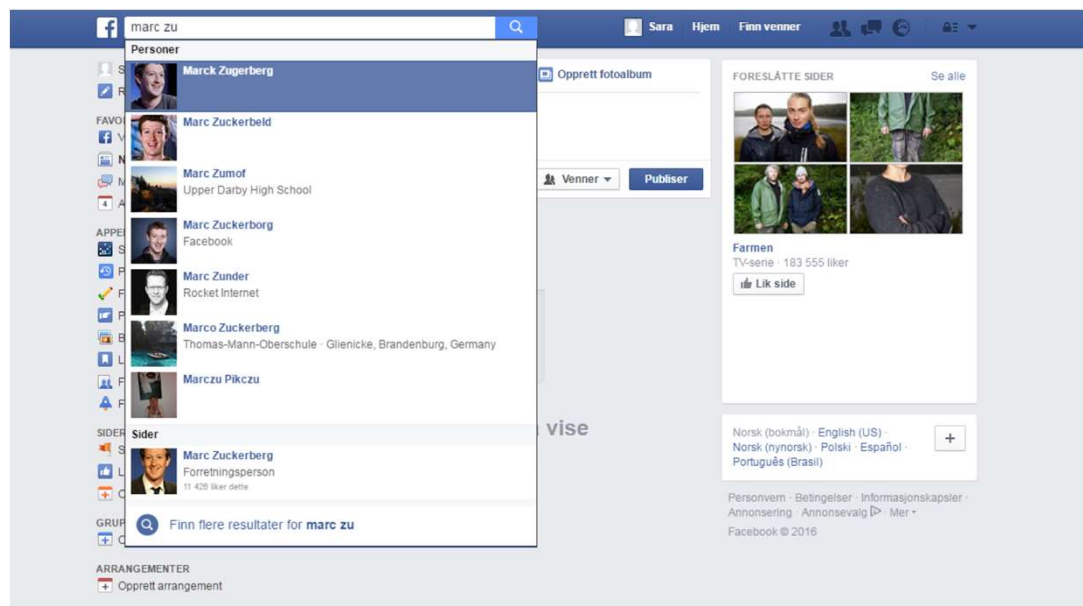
marc zu

Sara Hjem Finn venner

Personer

Marck Zugerberg

Marc Zuckerbeld

Marc Zumof
Upper Darby High School

Marc Zuckerborg
Facebook

Marc Zunder
Rocket Internet

Marco Zuckerberg
Thomas-Mann-Oberschule · Glienicke, Brandenburg, Germany

Marczu Pikczu

Sider

Marc Zuckerberg
Forretningsperson
11 426 liker dette

Finn flere resultater for marc zu

S
R
FAVO
V
N
M
A
APPE
S
P
F
P
B
L
F
F
SIDER
S
L
C
GRUP
C
ARRANGEMENTER
Opprett arrangement

Opprett fotoalbum

Venner
Publiser

vise

FORESLÅTTE SIDER
Se alle

Farmen
TV-serie · 183 555 liker
Lik side

Norsk (bokmål) · English (US) · Norsk (nynorsk) · Polski · Español · Português (Brasil)

+

Personvern · Betingelser · Informasjonskapsler · Annonsering · Annonsevalg · Mer
Facebook © 2016